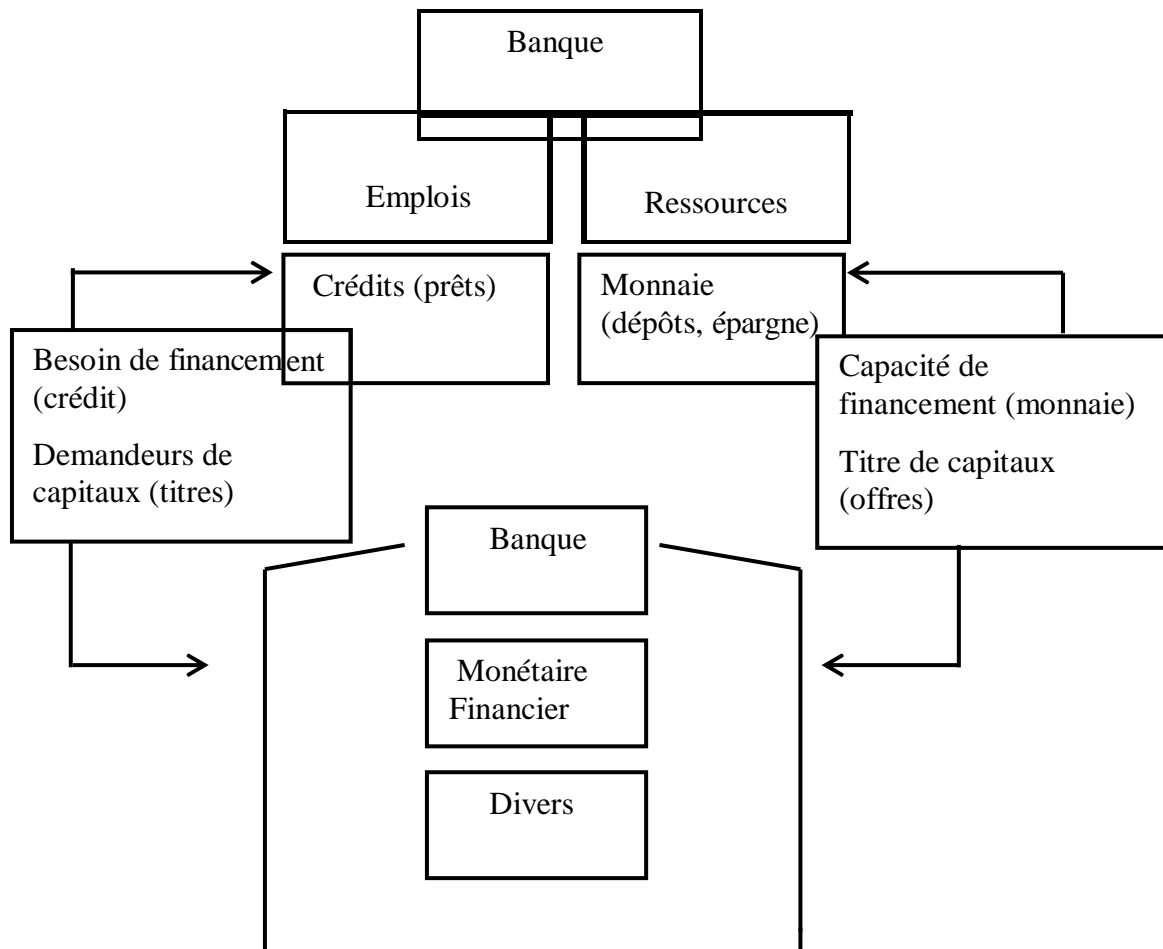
Banque

Emplois

Ressources

Crédits (prêts)

Monnaie (dépôts, épargne)

Besoin de financement (crédit)

Demandeurs de capitaux (titres)

Capacité de financement (monnaie)

Titre de capitaux (offres)

Banque

Monétaire
Financier

Divers